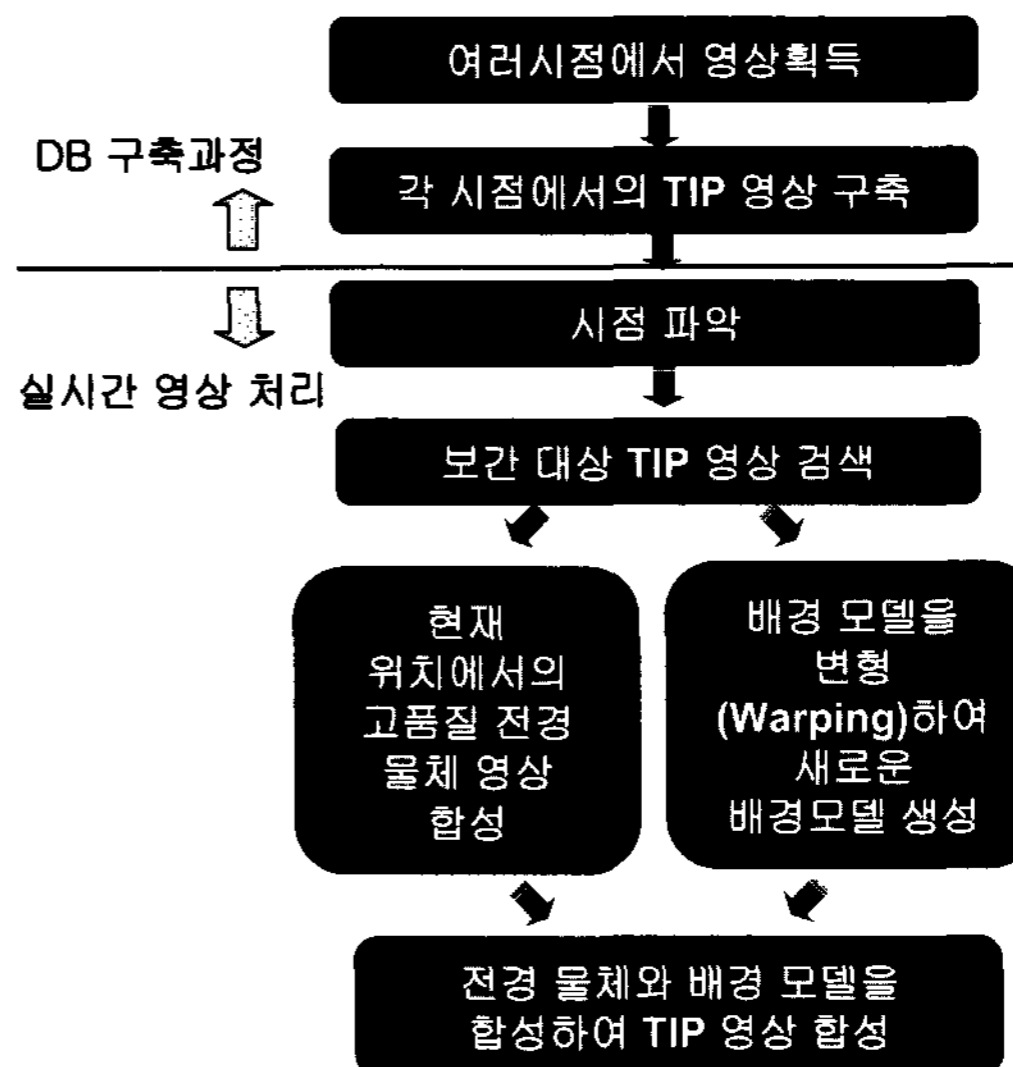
여러시점에서 영상획득

DB 구축과정

각 시점에서의 TIP 영상 구축

시점 파악

실시간 영상 처리

보간 대상 TIP 영상 검색

현재 위치에서의 고품질 전경 물체 영상 합성

배경 모델을 변형 (Warping)하여 새로운 배경모델 생성

전경 물체와 배경 모델을 합성하여 TIP 영상 합성